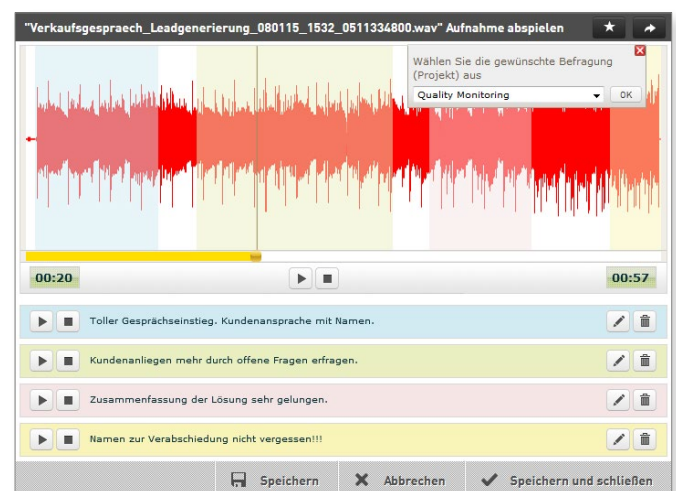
"Verkaufsgespraech_Leadgenerierung_080115_1532_0511334800.wav" Aufnahme abspielen

Wählen Sie die gewünschte Befragung (Projekt) aus

Quality Monitoring

OK

00:20

00:57

Toller Gesprächseinstieg. Kundenansprache mit Namen.

Kundenanliegen mehr durch offene Fragen erfragen.

Zusammenfassung der Lösung sehr gelungen.

Namen zur Verabschiedung nicht vergessen!!!

Speichern

Abbrechen

Speichern und schließen